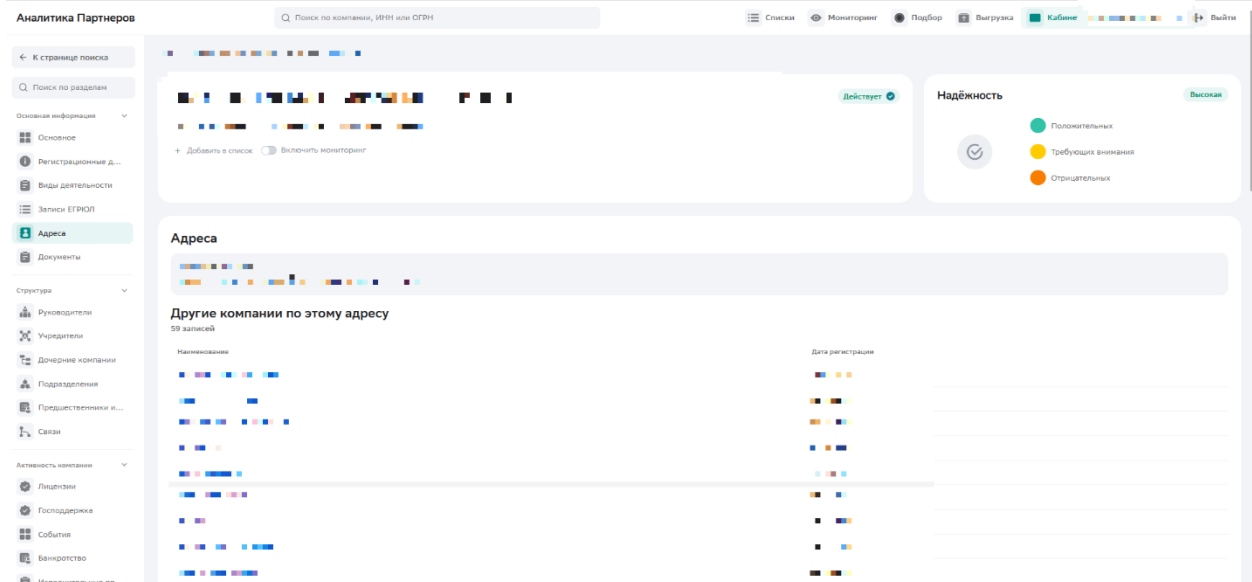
Аналитика Партнеров

Поиск по компании, ИНН или ОГРН

Списки Мониторинг Подбор Выгрузка Кабине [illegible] Выйти

← К странице поиска

Поиск по разделам

Основная информация

Основное

Регистрационные д...

Виды деятельности

Записи ЕГРЮЛ

Адреса

Документы

Структура

Руководители

Учредители

Дочерние компании

Подразделения

Предшественники и...

Связи

Активность компании

Лицензии

Господдержка

События

Банкротство

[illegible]

Действует

+ Добавить в список Включить мониторинг

Надёжность

Высокая

Положительных

Требующих внимания

Отрицательных

Адреса

Другие компании по этому адресу

59 записей

Наименование

Дата регистрации